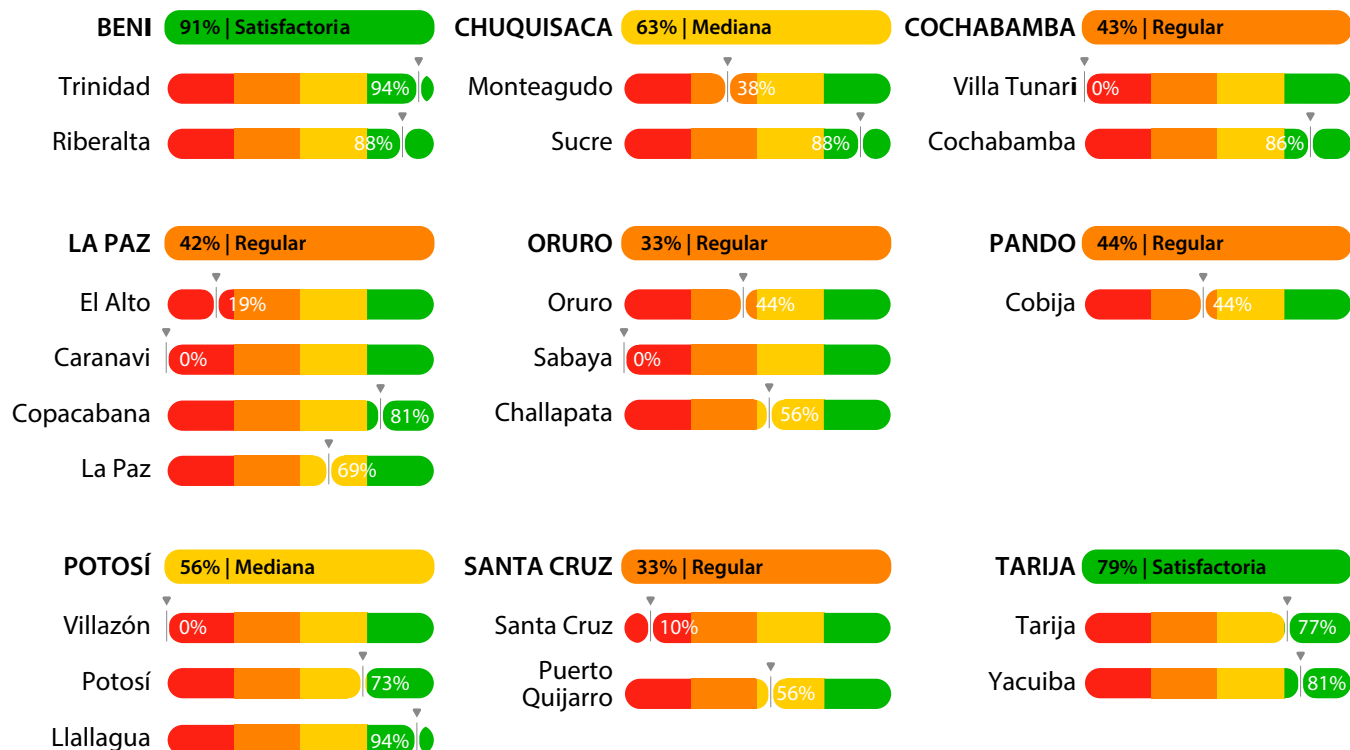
BENI 91% | Satisfactoria

Trinidad 94%

Riberalta 88%

CHUQUISACA 63% | Mediana

Monteagudo 38%

Sucre 88%

COCHABAMBA 43% | Regular

Villa Tunari 0%

Cochabamba 86%

LA PAZ 42% | Regular

El Alto 19%

Caranavi 0%

Copacabana 81%

La Paz 69%

ORURO 33% | Regular

Oruro 44%

Sabaya 0%

Challapata 56%

PANDO 44% | Regular

Cobija 44%

POTOSÍ 56% | Mediana

Villazón 0%

Potosí 73%

Llallagua 94%

SANTA CRUZ 33% | Regular

Santa Cruz 10%

Puerto Quijarro 56%

TARIJA 79% | Satisfactoria

Tarija 77%

Yacuiba 81%